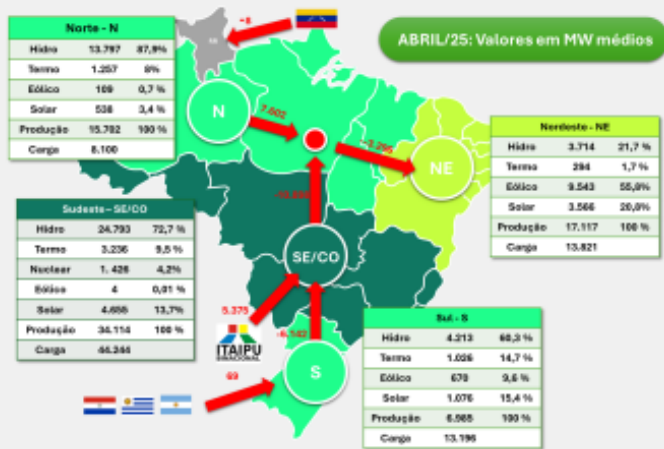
ABRIL/25: Valores em MW médios

| Norte - N | | |
|---|---|---|
| Hidro | 13.797 | 87,9% |
| Termo | 1.257 | 8% |
| Eólica | 109 | 0,7 % |
| Solar | 538 | 3,4 % |
| Produção | 15.702 | 100 % |
| Carga | 8.100 | |

-8

RR

N

7.602

-3.296

NE

-10.633

| Nordeste - NE | | |
|---|---|---|
| Hidro | 3.714 | 21,7 % |
| Termo | 294 | 1,7 % |
| Eólica | 9.543 | 55,8% |
| Solar | 3.566 | 20,8% |
| Produção | 17.117 | 100 % |
| Carga | 13.821 | |

| Sudeste - SE/CO | | |
|---|---|---|
| Hidro | 24.793 | 72,7 % |
| Termo | 3.236 | 9,5 % |
| Nuclear | 1.426 | 4,2% |
| Eólica | 4 | 0,01 % |
| Solar | 4.655 | 13,7% |
| Produção | 34.114 | 100 % |
| Carga | 44.244 | |

SE/CO

5.375

-6.142

ITAIPU BINACIONAL

S

69

| Sul - S | | |
|---|---|---|
| Hidro | 4.213 | 60,3 % |
| Termo | 1.026 | 14,7 % |
| Eólica | 670 | 9,6 % |
| Solar | 1.076 | 15,4 % |
| Produção | 6.985 | 100 % |
| Carga | 13.196 | |